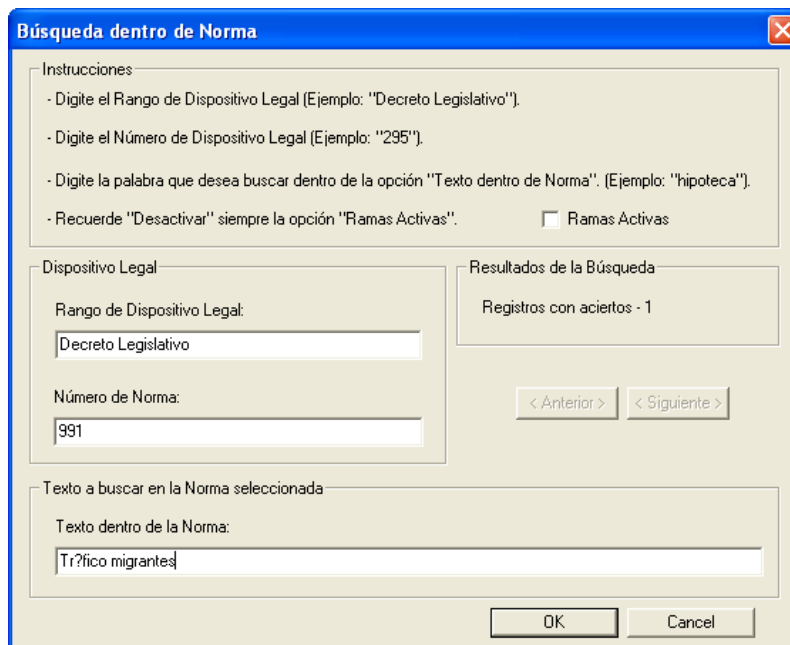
Búsqueda dentro de Norma

Instrucciones

- Digite el Rango de Dispositivo Legal (Ejemplo: "Decreto Legislativo").

- Digite el Número de Dispositivo Legal (Ejemplo: "295").

- Digite la palabra que desea buscar dentro de la opción "Texto dentro de Norma". (Ejemplo: "hipoteca").

- Recuerde "Desactivar" siempre la opción "Ramas Activas".

Ramas Activas

Dispositivo Legal

Rango de Dispositivo Legal:

Decreto Legislativo

Número de Norma:

991

Resultados de la Búsqueda

Registros con aciertos - 1

< Anterior >

< Siguiente >

Texto a buscar en la Norma seleccionada

Texto dentro de la Norma:

Tr?fico migrantes

OK

Cancel